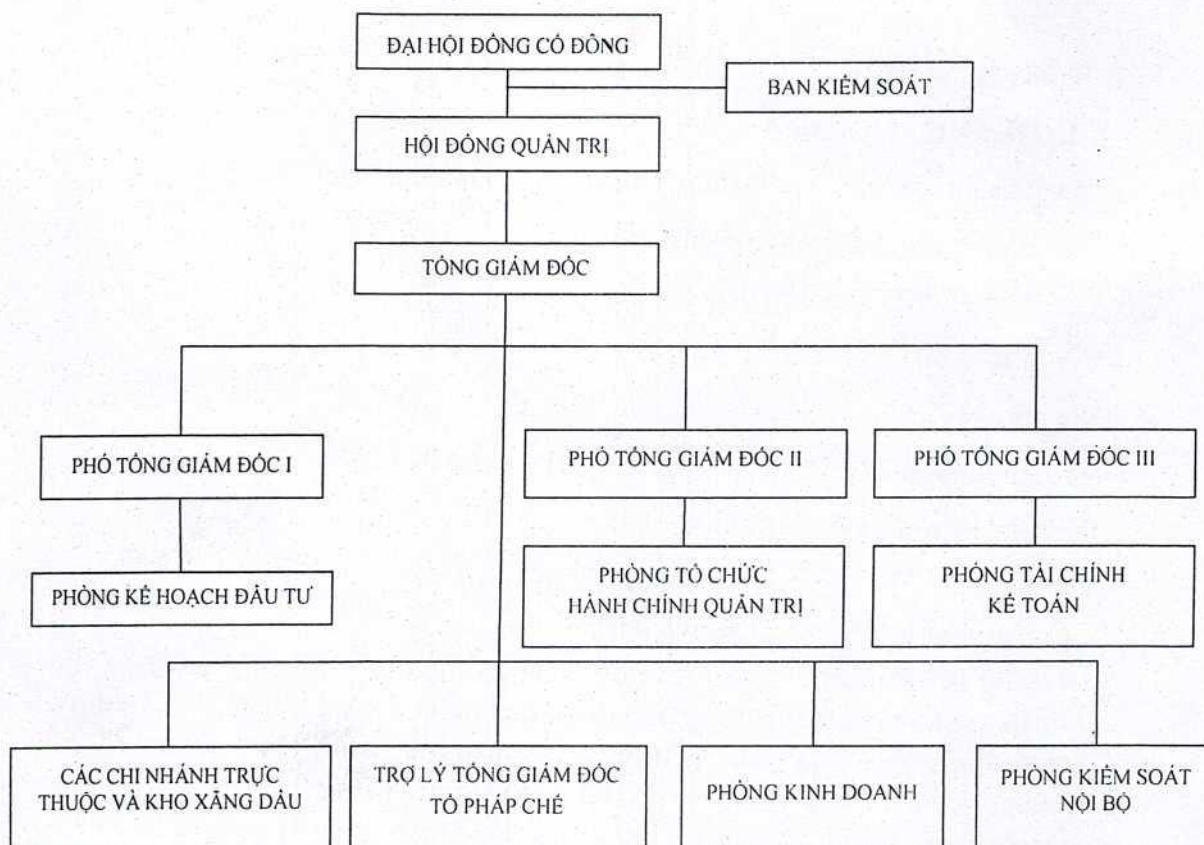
ĐẠI HỘI ĐỒNG CỔ ĐÔNG

BAN KIỂM SOÁT

HỘI ĐỒNG QUẢN TRỊ

TỔNG GIÁM ĐỐC

PHÓ TỔNG GIÁM ĐỐC I

PHÓ TỔNG GIÁM ĐỐC II

PHÓ TỔNG GIÁM ĐỐC III

PHÒNG KẾ HOẠCH ĐẦU TƯ

PHÒNG TỔ CHỨC HÀNH CHÍNH QUẢN TRỊ

PHÒNG TÀI CHÍNH KẾ TOÁN

CÁC CHI NHÁNH TRỰC THUỘC VÀ KHO XĂNG DẦU

TRỢ LÝ TỔNG GIÁM ĐỐC TỔ PHÁP CHẾ

PHÒNG KINH DOANH

PHÒNG KIỂM SOÁT NỘI BỘ